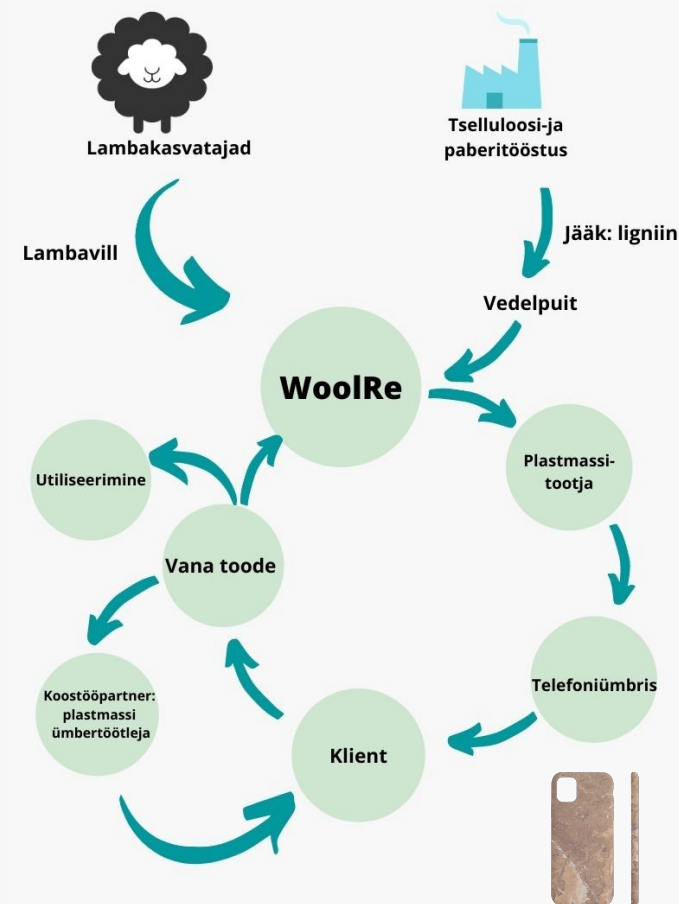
Lambakasvatajad

Tselluloosi-ja paberitööstus

Lambavill

Jääk: ligniin

Vedelpuit

WoolRe

Plastmassi-tootja

Utiliseerimine

Vana toode

Telefoniümbris

Koostööpartner: plastmassi ümbertöötleja

Klient